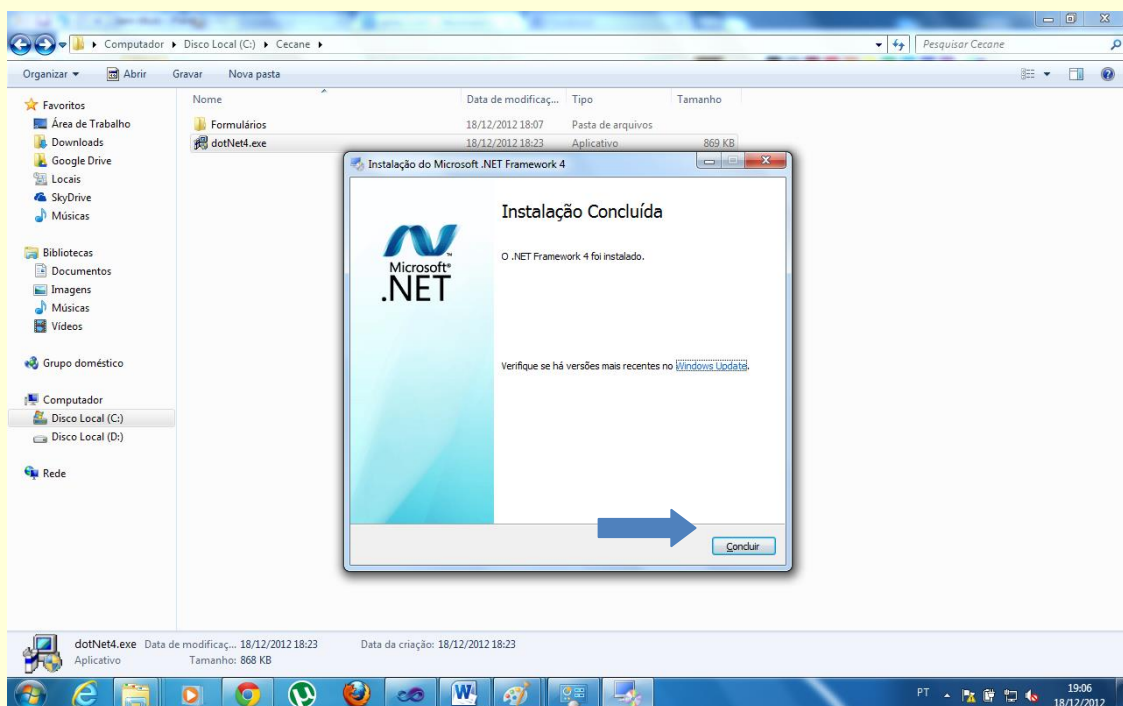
Computador ▸ Disco Local (C:) ▸ Cecane ▸

Pesquisar Cecane

Organizar ▾ Abrir Gravar Nova pasta

Favoritos
Área de Trabalho
Downloads
Google Drive
Locais
SkyDrive
Músicas

Bibliotecas
Documentos
Imagens
Músicas
Vídeos

Grupo doméstico

Computador
Disco Local (C:)
Disco Local (D:)

Rede

| Nome | Data de modificaç... | Tipo | Tamanho |
|---|---|---|---|
| Formulários | 18/12/2012 18:07 | Pasta de arquivos | |
| dotNet4.exe | 18/12/2012 18:23 | Aplicativo | 869 KB |

Instalação do Microsoft .NET Framework 4

Microsoft® .NET

Instalação Concluída

O .NET Framework 4 foi instalado.

Verifique se há versões mais recentes no Windows Update.

Concluir

dotNet4.exe Data de modificaç... 18/12/2012 18:23 Data da criação: 18/12/2012 18:23
Aplicativo Tamanho: 868 KB

PT 19:06 18/12/2012